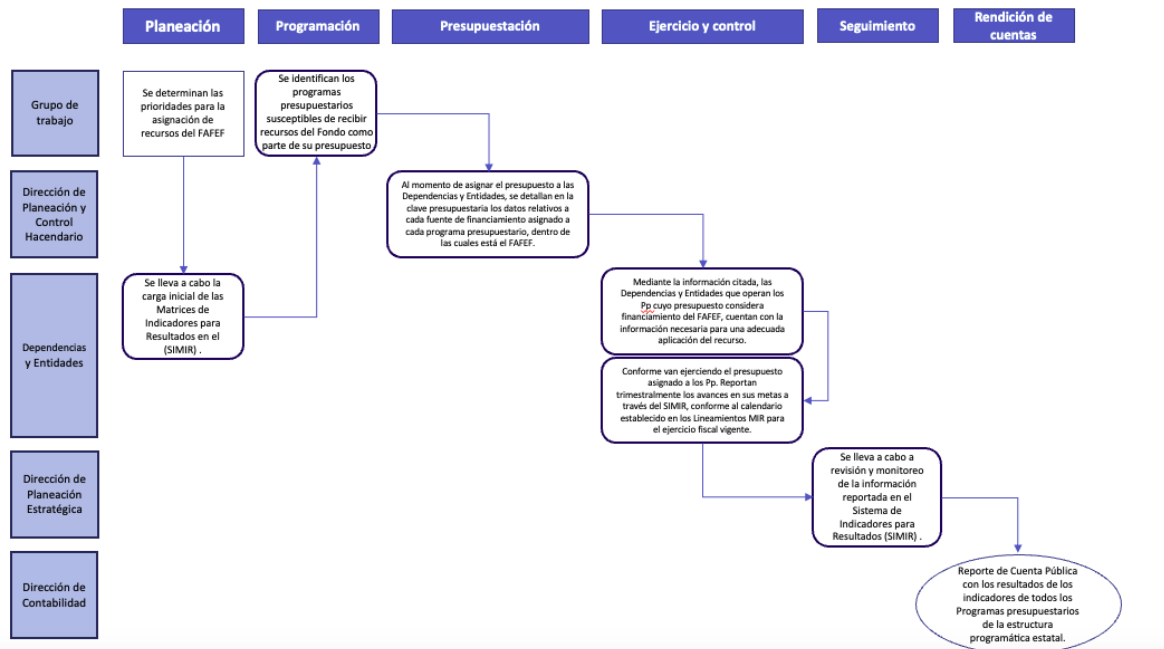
Planeación

Programación

Presupuestación

Ejercicio y control

Seguimiento

Rendición de cuentas

Grupo de trabajo

Dirección de Planeación y Control Hacendario

Dependencias y Entidades

Dirección de Planeación Estratégica

Dirección de Contabilidad

Se determinan las prioridades para la asignación de recursos del FAFEF

Se identifican los programas presupuestarios susceptibles de recibir recursos del Fondo como parte de su presupuesto

Al momento de asignar el presupuesto a las Dependencias y Entidades, se detallan en la clave presupuestaria los datos relativos a cada fuente de financiamiento asignado a cada programa presupuestario, dentro de las cuales está el FAFEF.

Se lleva a cabo la carga inicial de las Matrices de Indicadores para Resultados en el (SIMIR) .

Mediante la información citada, las Dependencias y Entidades que operan los Pp cuyo presupuesto considera financiamiento del FAFEF, cuentan con la información necesaria para una adecuada aplicación del recurso.

Conforme van ejerciendo el presupuesto asignado a los Pp. Reportan trimestralmente los avances en sus metas a través del SIMIR, conforme al calendario establecido en los Lineamientos MIR para el ejercicio fiscal vigente.

Se lleva a cabo a revisión y monitoreo de la información reportada en el Sistema de Indicadores para Resultados (SIMIR) .

Reporte de Cuenta Pública con los resultados de los indicadores de todos los Programas presupuestarios de la estructura programática estatal.